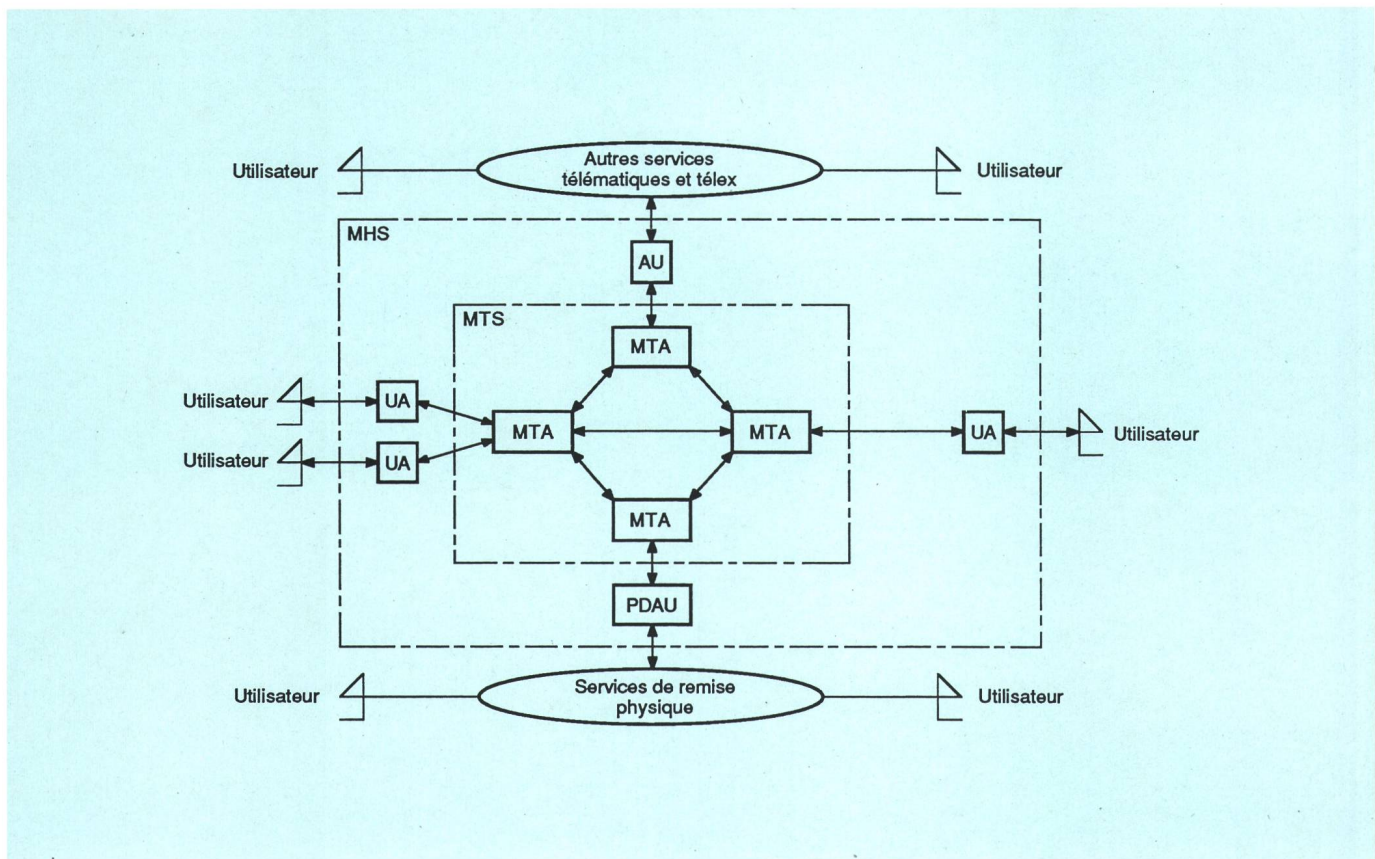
Utilisateur

Autres services télématiques et télex

Utilisateur

MHS

AU

MTS

MTA

Utilisateur

UA

MTA

MTA

UA

Utilisateur

Utilisateur

UA

MTA

PDAU

Utilisateur

Services de remise physique

Utilisateur